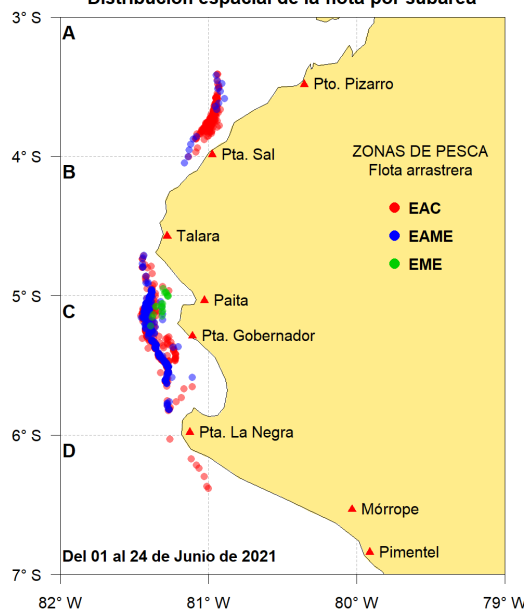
Distribución espacial de la flota por subárea

3° S
4° S
5° S
6° S
7° S

A
B
C
D

Pto. Pizarro
Pta. Sal
Talara
Paita
Pta. Gobernador
Pta. La Negra
Mórrope
Pimentel

ZONAS DE PESCA
Flota arrastrera
EAC
EAME
EME

Del 01 al 24 de Junio de 2021

82° W
81° W
80° W
79° W